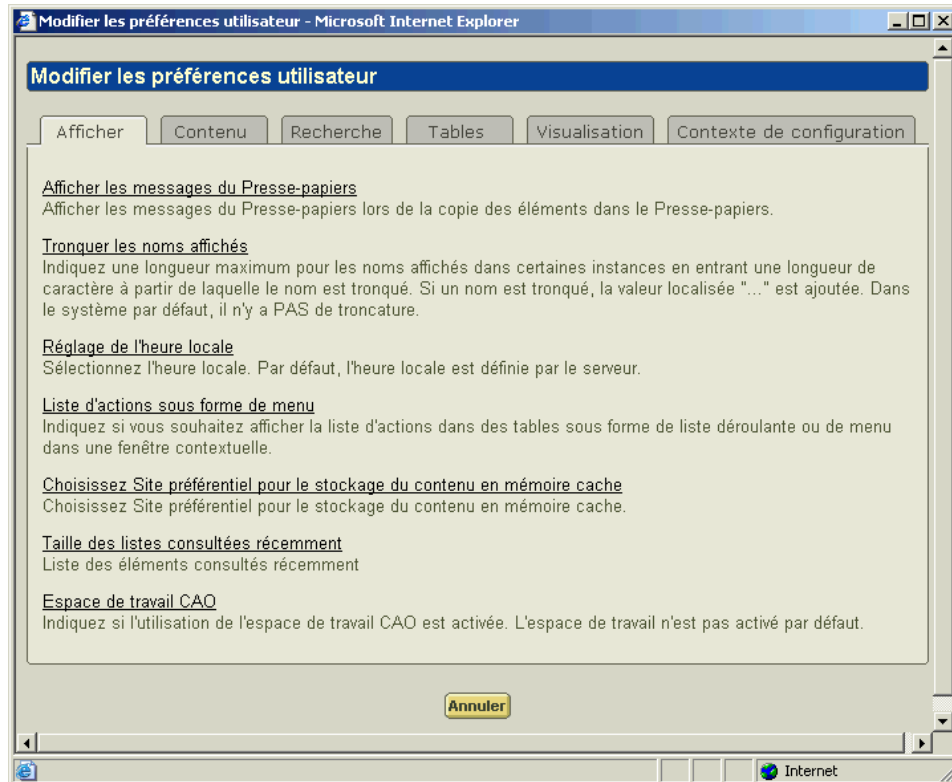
Modifier les préférences utilisateur - Microsoft Internet Explorer

Modifier les préférences utilisateur

Afficher | Contenu | Recherche | Tables | Visualisation | Contexte de configuration

Afficher les messages du Presse-papiers
Afficher les messages du Presse-papiers lors de la copie des éléments dans le Presse-papiers.

Tronquer les noms affichés
Indiquez une longueur maximum pour les noms affichés dans certaines instances en entrant une longueur de caractère à partir de laquelle le nom est tronqué. Si un nom est tronqué, la valeur localisée "..." est ajoutée. Dans le système par défaut, il n'y a PAS de troncature.

Réglage de l'heure locale
Sélectionnez l'heure locale. Par défaut, l'heure locale est définie par le serveur.

Liste d'actions sous forme de menu
Indiquez si vous souhaitez afficher la liste d'actions dans des tables sous forme de liste déroulante ou de menu dans une fenêtre contextuelle.

Choisissez Site préférentiel pour le stockage du contenu en mémoire cache
Choisissez Site préférentiel pour le stockage du contenu en mémoire cache.

Taille des listes consultées récemment
Liste des éléments consultés récemment

Espace de travail CAO
Indiquez si l'utilisation de l'espace de travail CAO est activée. L'espace de travail n'est pas activé par défaut.

Annuler

Internet